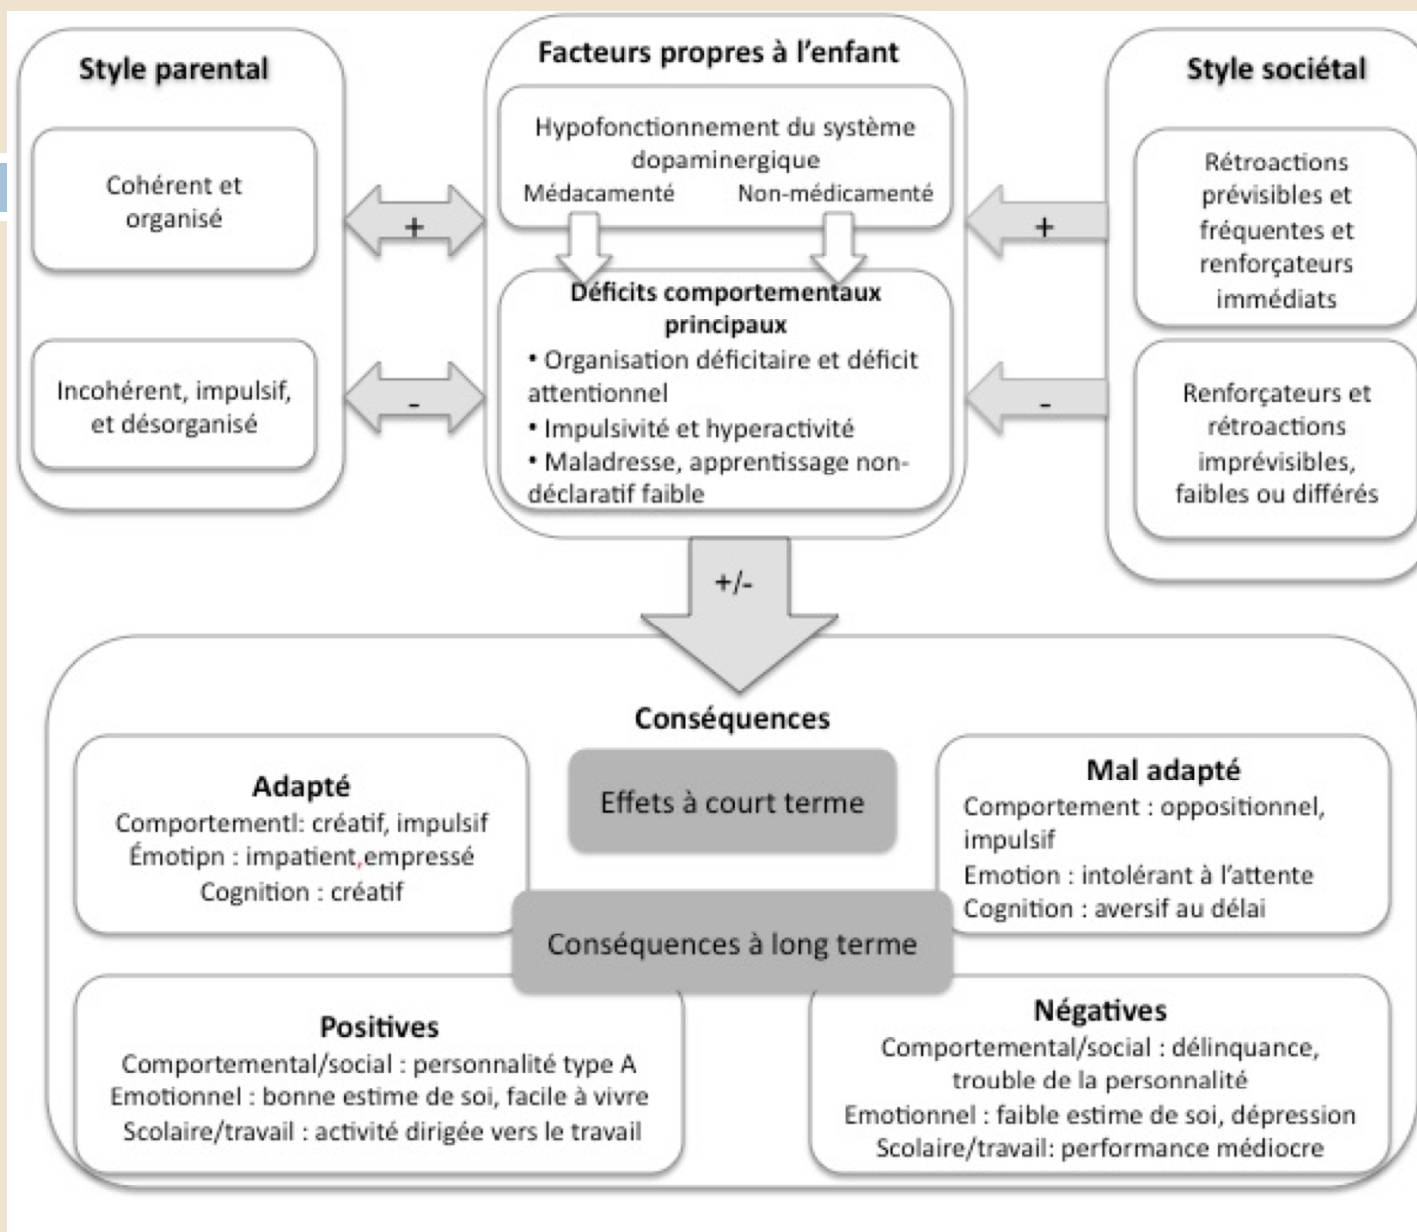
Style parental

Cohérent et organisé

Incohérent, impulsif, et désorganisé

+

-

Facteurs propres à l'enfant

Hypofonctionnement du système dopaminergique

Médacamenté

Non-médicamenté

Déficits comportementaux principaux

• Organisation déficitaire et déficit attentionnel

• Impulsivité et hyperactivité

• Maladresse, apprentissage non-déclaratif faible

Style sociétal

Rétroactions prévisibles et fréquentes et renforçateurs immédiats

Renforçateurs et rétroactions imprévisibles, faibles ou différés

+

-

+/-

Conséquences

Adapté

Comportementl: créatif, impulsif

Émotipn : impatient,empressé

Cognition : créatif

Effets à court terme

Mal adapté

Comportement : oppositionnel, impulsif

Emotion : intolérant à l'attente

Cognition : aversif au délai

Conséquences à long terme

Positives

Comportemental/social : personnalité type A

Emotionnel : bonne estime de soi, facile à vivre

Scolaire/travail : activité dirigée vers le travail

Négatives

Comportemental/social : délinquance, trouble de la personnalité

Emotionnel : faible estime de soi, dépression

Scolaire/travail: performance médiocre